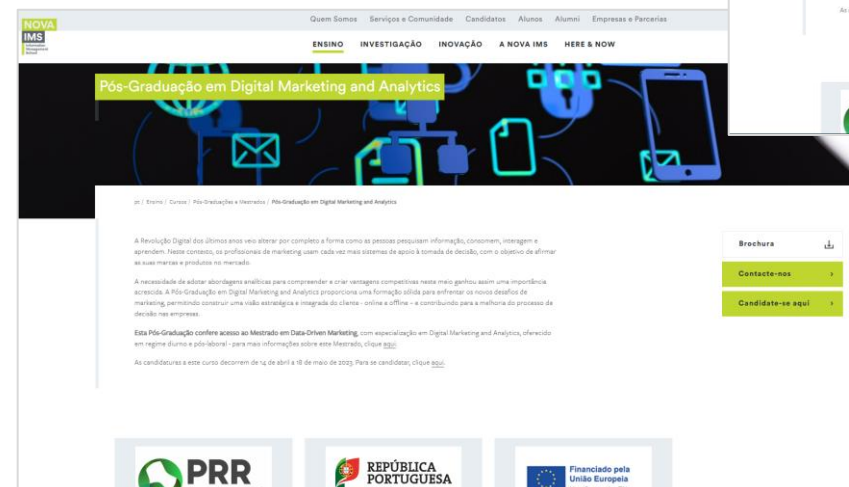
NOVA IMS Information Management School

Quem Somos Serviços e Comunidade Candidatos Alunos Alumni Empresas e Parcerias

ENSINO INVESTIGAÇÃO INOVAÇÃO A NOVA IMS HERE & NOW

Pós-Graduação em Digital Marketing and Analytics

pt / Ensino / Cursos / Pós-Graduações e Mestrados / Pós-Graduação em Digital Marketing and Analytics

A Revolução Digital dos últimos anos veio alterar por completo a forma como as pessoas pesquisam informação, consomem, interagem e aprendem. Neste contexto, os profissionais de marketing usam cada vez mais sistemas de apoio à tomada de decisão, com o objetivo de afirmar as suas marcas e produtos no mercado.

A necessidade de adotar abordagens analíticas para compreender e criar vantagens competitivas neste meio ganhou assim uma importância acrescida. A Pós-Graduação em Digital Marketing and Analytics proporciona uma formação sólida para enfrentar os novos desafios de marketing, permitindo construir uma visão estratégica e integrada do cliente - online e offline - e contribuindo para a melhoria do processo de decisão nas empresas.

Esta Pós-Graduação confere acesso ao Mestrado em Data-Driven Marketing, com especialização em Digital Marketing and Analytics, oferecido em regime diurno e pós-laboral - para mais informações sobre este Mestrado, clique aqui.

As candidaturas a este curso decorrem de 14 de abril a 18 de maio de 2023. Para se candidatar, clique aqui.

Brochura

Contacte-nos

Candidate-se aqui

PRR

REPÚBLICA PORTUGUESA

Financiado pela União Europeia